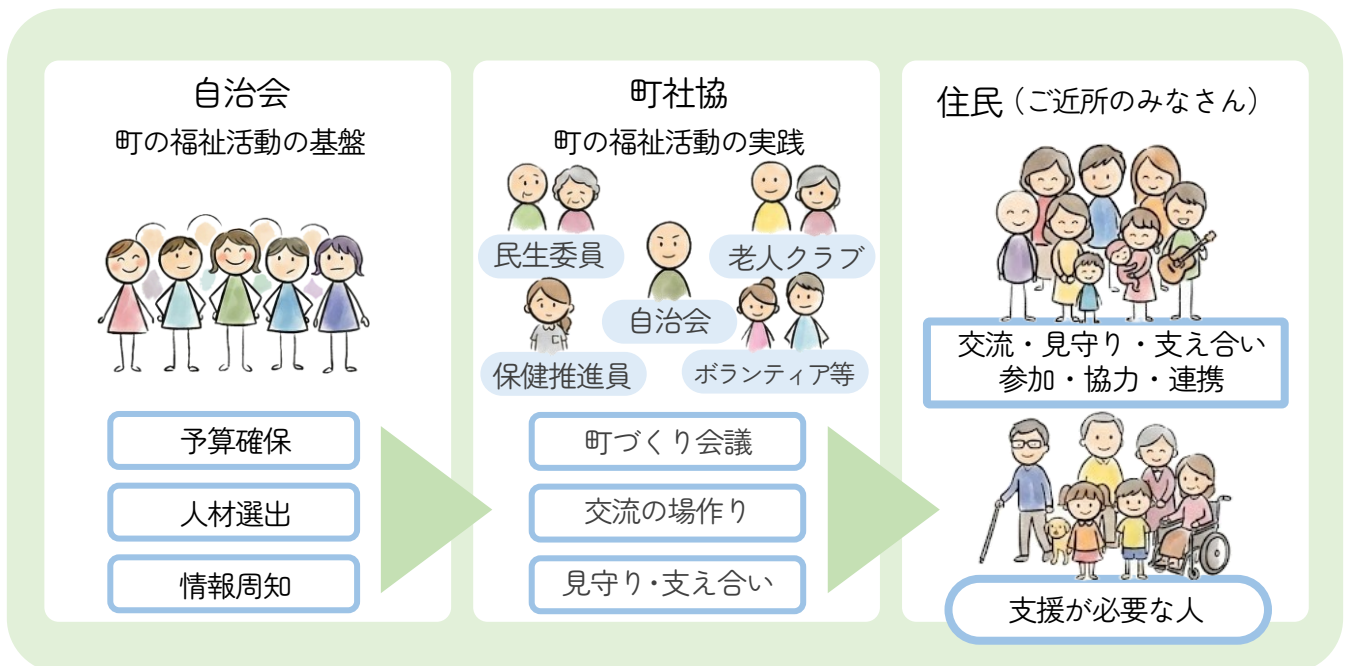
自治会
町の福祉活動の基盤

予算確保

人材選出

情報周知

町社協
町の福祉活動の実践

民生委員

老人クラブ

自治会

保健推進員

ボランティア等

町づくり会議

交流の場作り

見守り・支え合い

住民（ご近所のみなさん）

交流・見守り・支え合い
参加・協力・連携

支援が必要な人